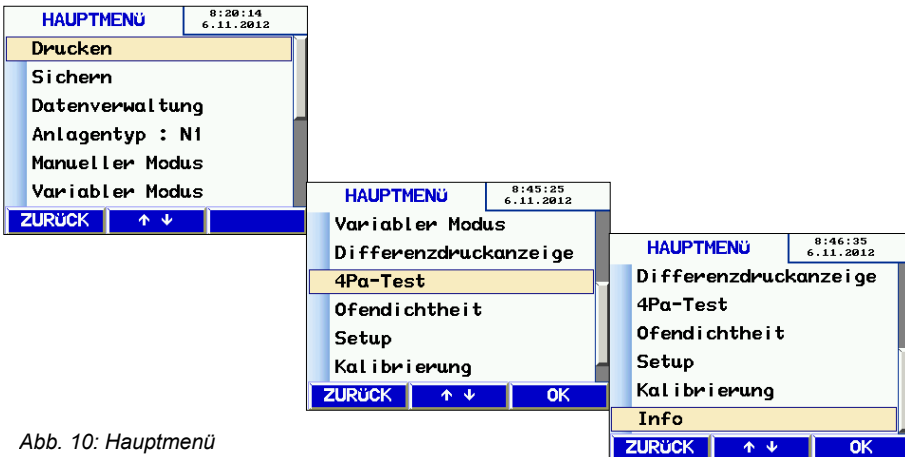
HAUPTMENÜ
8:20:14
6.11.2012
Drucken
Sichern
Datenverwaltung
Anlagentyp : N1
Manueller Modus
Variabler Modus
ZURÜCK
↑ ↓

HAUPTMENÜ
8:45:25
6.11.2012
Variabler Modus
Differenzdruckanzeige
4Pa-Test
Ofendichtheit
Setup
Kalibrierung
ZURÜCK
↑ ↓
OK

HAUPTMENÜ
8:46:35
6.11.2012
Differenzdruckanzeige
4Pa-Test
Ofendichtheit
Setup
Kalibrierung
Info
ZURÜCK
↑ ↓
OK

Abb. 10: Hauptmenü